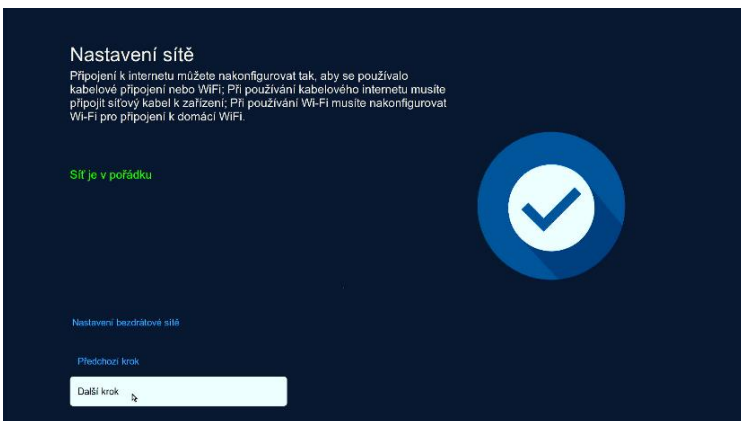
Nastavení sítě

Připojení k internetu můžete nakonfigurovat tak, aby se používalo kabelové připojení nebo WiFi; Při používání kabelového internetu musíte připojit síťový kabel k zařízení; Při používání Wi-Fi musíte nakonfigurovat Wi-Fi pro připojení k domácí WiFi.

Síť je v pořádku

Nastavení bezdrátové sítě

Předchozí krok

Další krok